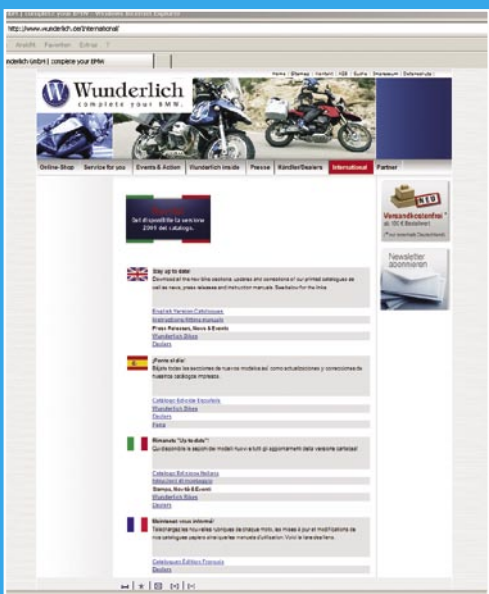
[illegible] | complete your BMW - Windows Internet Explorer

http://www.wunderlich.de/international/

Ansicht Favoriten Extras ?

nderlich GmbH | complete your BMW

Home | Sitemap | Kontakt | AGB | Suche | Impressum | Datenschutz

Wunderlich
complete your BMW.

Online-Shop | Service for you | Events & Action | Wunderlich inside | Presse | Händler/Dealers | International | Partner

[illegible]
Sei disponibile la versione 2011 del catalogo.

Versandkostenfrei* ab 150 € Bestellwert
*nur innerhalb Deutschlands

Newsletter abonnieren

Stay up to date!
Download all the new bike sections, updates and corrections of our printed catalogues as well as news, press releases and instruction manuals. See below for the links.

English Version Catalogues
Instructions/fitting manuals
Press Releases, News & Events
Wunderlich Bikes
Dealers

¡Ponte al día!
Bájate todas las secciones de nuevos modelos así como actualizaciones y correcciones de nuestros catálogos impresos.

Catalogo Edición Española
Wunderlich Bikes
Dealers
Feria

Rimanete "Up to date"!
Qui disponibile le sezioni dei modelli nuovi e tutti gli aggiornamenti della versione cartacea!

Catalogo Edizione Italiana
Istruzioni di montaggio
Stampa, Novità & Eventi
Wunderlich Bikes
Dealers

Restez informé!
Téléchargez les nouvelles rubriques de chaque moto, les mises à jour et modifications de nos catalogues papiers ainsi que les manuels d'utilisation. Voici le liens des liens.

Catalogues Edition Français
Dealers